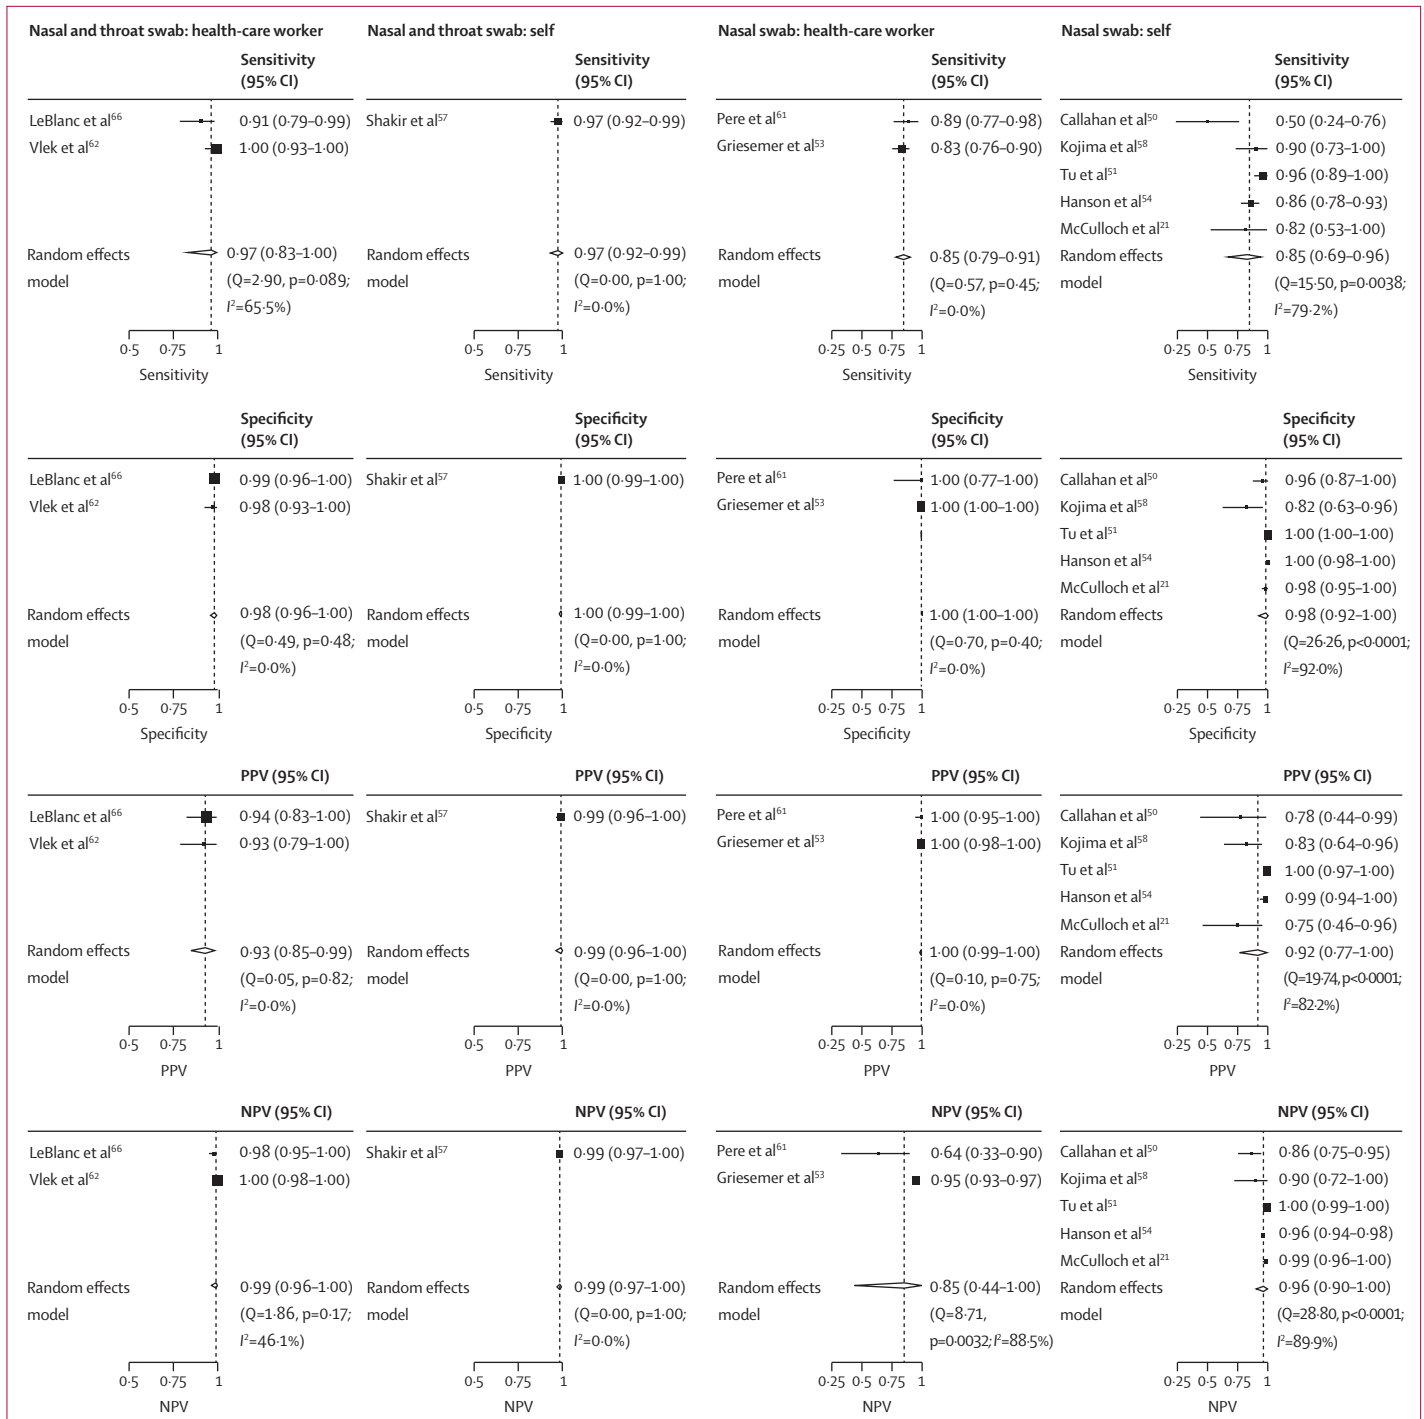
Nasal and throat swab: health-care worker

Sensitivity (95% CI)

LeBlanc et al$^{66}$ 0·91 (0·79–0·99)
Vlek et al$^{62}$ 1·00 (0·93–1·00)

Random effects model 0·97 (0·83–1·00) (Q=2·90, p=0·089; $I^2$=65·5%)

0·5 0·75 1
Sensitivity

Nasal and throat swab: self

Sensitivity (95% CI)

Shakir et al$^{57}$ 0·97 (0·92–0·99)

Random effects model 0·97 (0·92–0·99) (Q=0·00, p=1·00; $I^2$=0·0%)

0·5 0·75 1
Sensitivity

Nasal swab: health-care worker

Sensitivity (95% CI)

Pere et al$^{61}$ 0·89 (0·77–0·98)
Griesemer et al$^{53}$ 0·83 (0·76–0·90)

Random effects model 0·85 (0·79–0·91) (Q=0·57, p=0·45; $I^2$=0·0%)

0·25 0·5 0·75 1
Sensitivity

Nasal swab: self

Sensitivity (95% CI)

Callahan et al$^{50}$ 0·50 (0·24–0·76)
Kojima et al$^{58}$ 0·90 (0·73–1·00)
Tu et al$^{51}$ 0·96 (0·89–1·00)
Hanson et al$^{54}$ 0·86 (0·78–0·93)
McCulloch et al$^{21}$ 0·82 (0·53–1·00)
Random effects model 0·85 (0·69–0·96) (Q=15·50, p=0·0038; $I^2$=79·2%)

0·25 0·5 0·75 1
Sensitivity

Specificity (95% CI)

LeBlanc et al$^{66}$ 0·99 (0·96–1·00)
Vlek et al$^{62}$ 0·98 (0·93–1·00)

Random effects model 0·98 (0·96–1·00) (Q=0·49, p=0·48; $I^2$=0·0%)

0·5 0·75 1
Specificity

Specificity (95% CI)

Shakir et al$^{57}$ 1·00 (0·99–1·00)

Random effects model 1·00 (0·99–1·00) (Q=0·00, p=1·00; $I^2$=0·0%)

0·5 0·75 1
Specificity

Specificity (95% CI)

Pere et al$^{61}$ 1·00 (0·77–1·00)
Griesemer et al$^{53}$ 1·00 (1·00–1·00)

Random effects model 1·00 (1·00–1·00) (Q=0·70, p=0·40; $I^2$=0·0%)

0·25 0·5 0·75 1
Specificity

Specificity (95% CI)

Callahan et al$^{50}$ 0·96 (0·87–1·00)
Kojima et al$^{58}$ 0·82 (0·63–0·96)
Tu et al$^{51}$ 1·00 (1·00–1·00)
Hanson et al$^{54}$ 1·00 (0·98–1·00)
McCulloch et al$^{21}$ 0·98 (0·95–1·00)
Random effects model 0·98 (0·92–1·00) (Q=26·26, p<0·0001; $I^2$=92·0%)

0·25 0·5 0·75 1
Specificity

PPV (95% CI)

LeBlanc et al$^{66}$ 0·94 (0·83–1·00)
Vlek et al$^{62}$ 0·93 (0·79–1·00)

Random effects model 0·93 (0·85–0·99) (Q=0·05, p=0·82; $I^2$=0·0%)

0·5 0·75 1
PPV

PPV (95% CI)

Shakir et al$^{57}$ 0·99 (0·96–1·00)

Random effects model 0·99 (0·96–1·00) (Q=0·00, p=1·00; $I^2$=0·0%)

0·5 0·75 1
PPV

PPV (95% CI)

Pere et al$^{61}$ 1·00 (0·95–1·00)
Griesemer et al$^{53}$ 1·00 (0·98–1·00)

Random effects model 1·00 (0·99–1·00) (Q=0·10, p=0·75; $I^2$=0·0%)

0·25 0·5 0·75 1
PPV

PPV (95% CI)

Callahan et al$^{50}$ 0·78 (0·44–0·99)
Kojima et al$^{58}$ 0·83 (0·64–0·96)
Tu et al$^{51}$ 1·00 (0·97–1·00)
Hanson et al$^{54}$ 0·99 (0·94–1·00)
McCulloch et al$^{21}$ 0·75 (0·46–0·96)
Random effects model 0·92 (0·77–1·00) (Q=19·74, p<0·0001; $I^2$=82·2%)

0·25 0·5 0·75 1
PPV

NPV (95% CI)

LeBlanc et al$^{66}$ 0·98 (0·95–1·00)
Vlek et al$^{62}$ 1·00 (0·98–1·00)

Random effects model 0·99 (0·96–1·00) (Q=1·86, p=0·17; $I^2$=46·1%)

0·5 0·75 1
NPV

NPV (95% CI)

Shakir et al$^{57}$ 0·99 (0·97–1·00)

Random effects model 0·99 (0·97–1·00) (Q=0·00, p=1·00; $I^2$=0·0%)

0·5 0·75 1
NPV

NPV (95% CI)

Pere et al$^{61}$ 0·64 (0·33–0·90)
Griesemer et al$^{53}$ 0·95 (0·93–0·97)

Random effects model 0·85 (0·44–1·00) (Q=8·71, p=0·0032; $I^2$=88·5%)

0·25 0·5 0·75 1
NPV

NPV (95% CI)

Callahan et al$^{50}$ 0·86 (0·75–0·95)
Kojima et al$^{58}$ 0·90 (0·72–1·00)
Tu et al$^{51}$ 1·00 (0·99–1·00)
Hanson et al$^{54}$ 0·96 (0·94–0·98)
McCulloch et al$^{21}$ 0·99 (0·96–1·00)
Random effects model 0·96 (0·90–1·00) (Q=28·80, p<0·0001; $I^2$=89·9%)

0·25 0·5 0·75 1
NPV